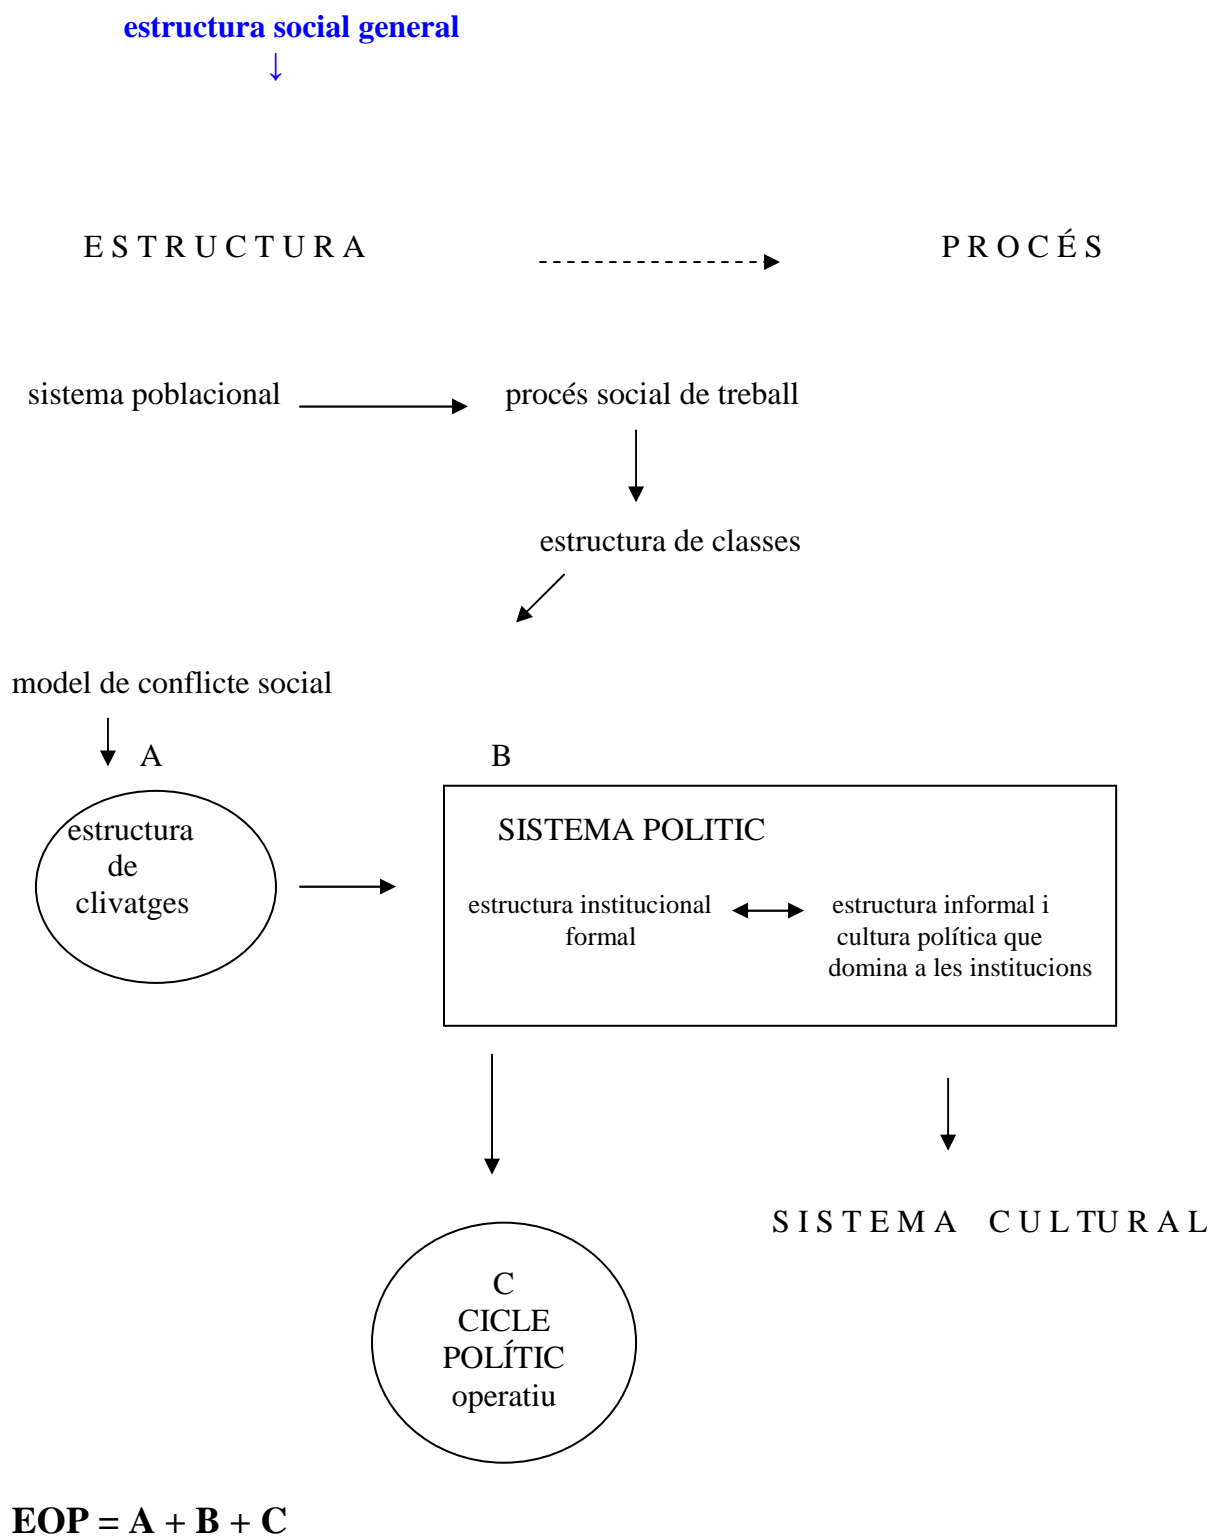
estructura social general
↓

ESTRUCTURA

PROCÉS

sistema poblacional

procés social de treball

estructura de classes

model de conflicte social

A

B

estructura de clivatges

SISTEMA POLITIC

estructura institucional formal

estructura informal i cultura política que domina a les institucions

SISTEMA CULTURAL

C
CICLE
POLÍTIC
operatiu

**EOP = A + B + C**